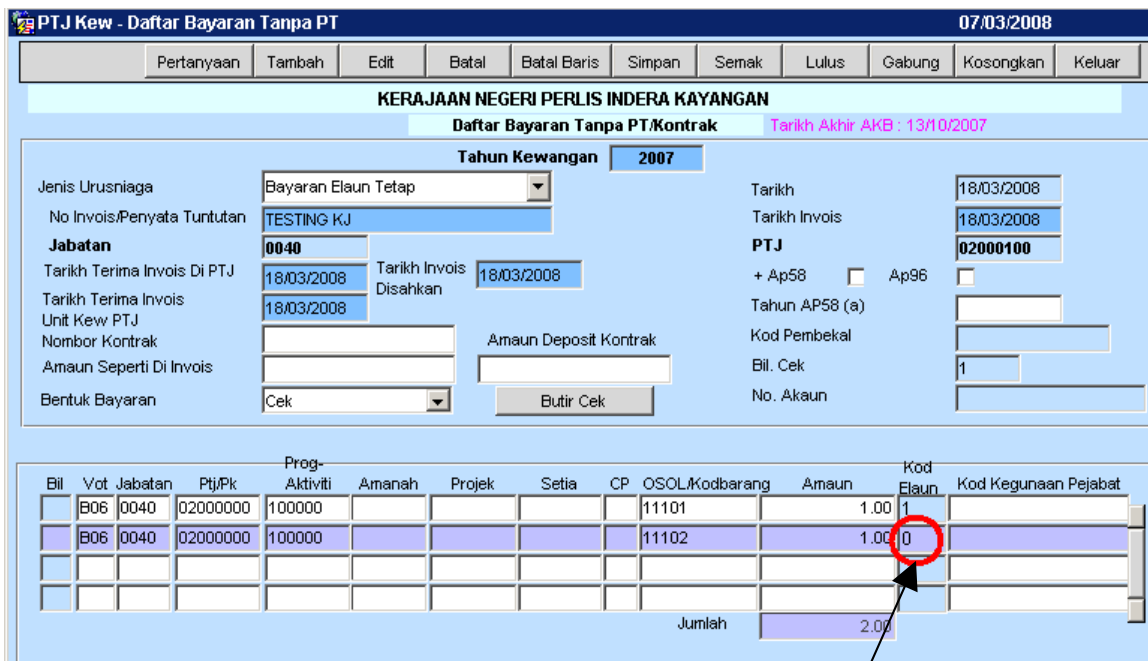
PTJ Kew - Daftar Bayaran Tanpa PT 07/03/2008

Pertanyaan | Tambah | Edit | Batal | Batal Baris | Simpan | Semak | Lulus | Gabung | Kosongkan | Keluar

KERAJAAN NEGERI PERLIS INDERA KAYANGAN

Daftar Bayaran Tanpa PT/Kontrak

Tarikh Akhir AKB : 13/10/2007

Tahun Kewangan 2007

Jenis Urusniaga: Bayaran Elaun Tetap

No Invois/Penyata Tuntutan: TESTING KJ

Jabatan: 0040

Tarikh Terima Invois Di PTJ: 18/03/2008

Tarikh Invois Disahkan: 18/03/2008

Tarikh Terima Invois Unit Kew PTJ: 18/03/2008

Nombor Kontrak

Amaun Deposit Kontrak

Amaun Seperti Di Invois

Bentuk Bayaran: Cek

Butir Cek

Tarikh: 18/03/2008

Tarikh Invois: 18/03/2008

PTJ: 02000100

+ Ap58 Ap96

Tahun AP58 (a)

Kod Pembekal

Bil. Cek: 1

No. Akaun

| Bil | Vot | Jabatan | Ptj/Pk | Prog-Aktiviti | Amanah | Projek | Setia | CP | OSOL/Kodbarang | Amaun | Kod Elaun | Kod Kegunaan Pejabat |
|---|---|---|---|---|---|---|---|---|---|---|---|---|
| | B06 | 0040 | 02000000 | 100000 | | | | | 11101 | 1.00 | 1 | |
| | B06 | 0040 | 02000000 | 100000 | | | | | 11102 | 1.00 | 0 | |
| | | | | | | | | | | | | |
| | | | | | | | | | | | | |

Jumlah 2.00